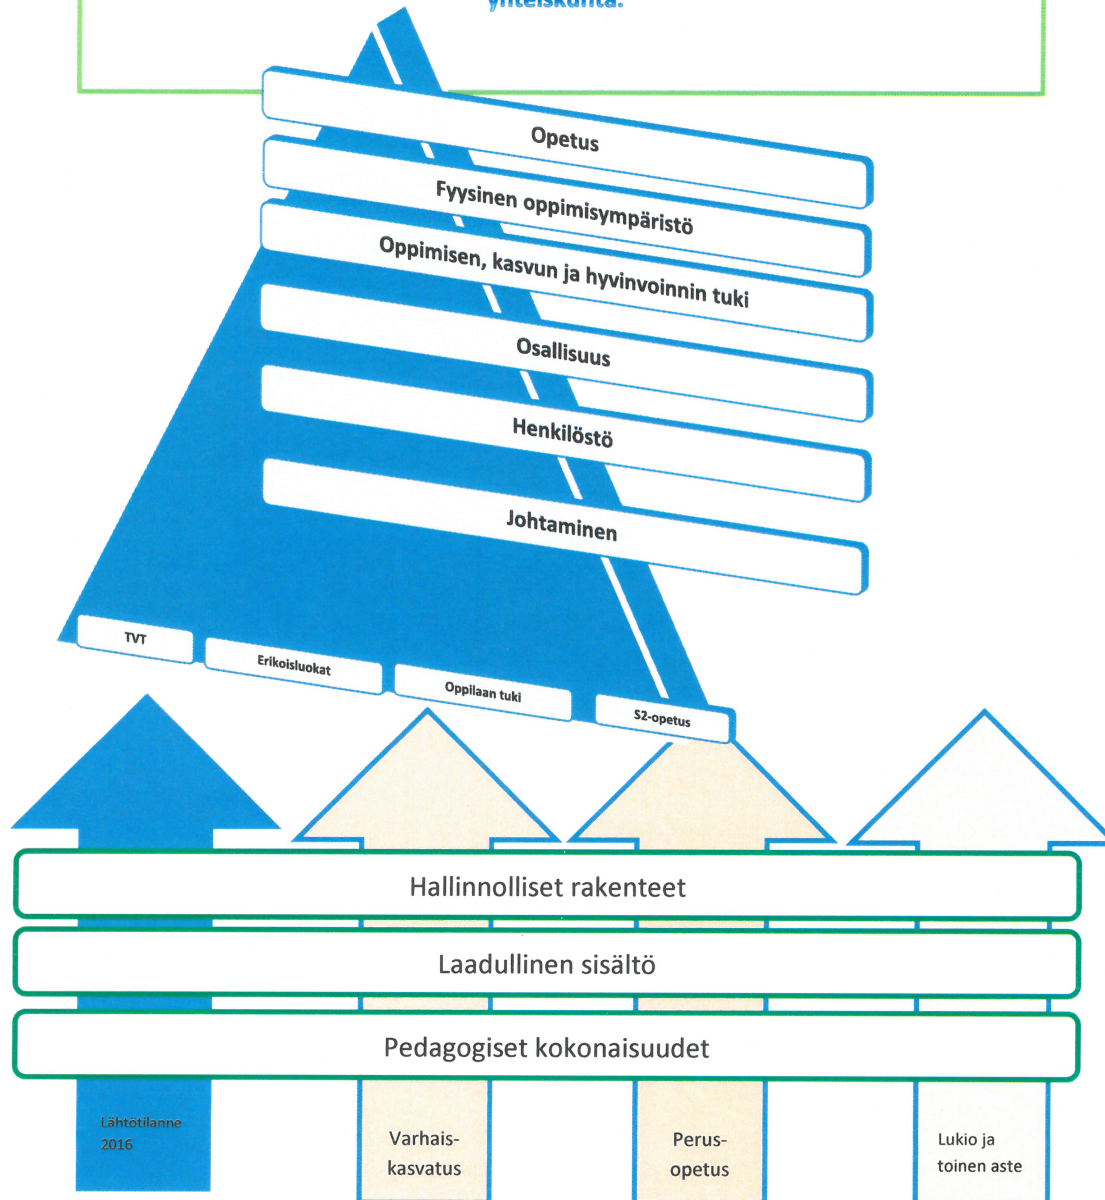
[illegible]

Opetus

Fyysinen oppimisympäristö

Oppimisen, kasvun ja hyvinvoinnin tuki

Osallisuus

Henkilöstö

Johtaminen

TVT

Erikoisluokat

Oppilaan tuki

S2-opetus

Hallinnolliset rakenteet

Laadullinen sisältö

Pedagogiset kokonaisuudet

Lähtötilanne 2016

Varhaiskasvatus

Perusopetus

Lukio ja toinen aste